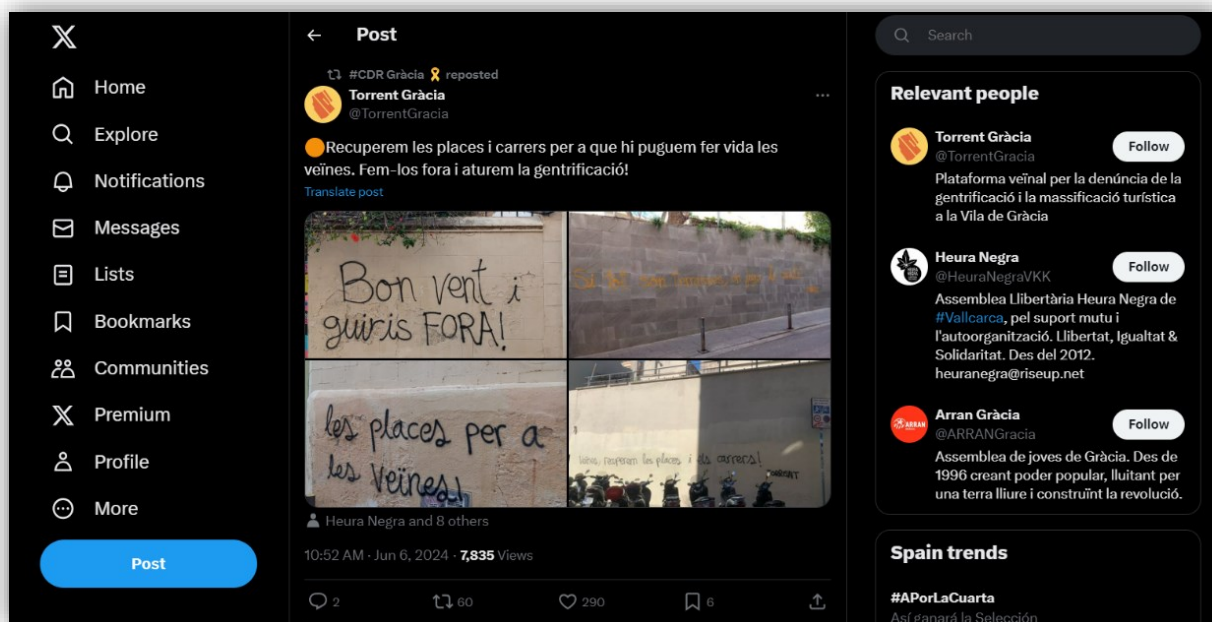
Home
Explore
Notifications
Messages
Lists
Bookmarks
Communities
Premium
Profile
More
Post

Post

#CDR Gràcia 🎗 reposted
Torrent Gràcia
@TorrentGracia

🟠Recuperem les places i carrers per a que hi puguem fer vida les veïnes. Fem-los fora i aturem la gentrificació!
Translate post

Bon vent i guiris FORA!

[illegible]

les places per a les Veïnes!

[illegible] recuperem les places i els carrers! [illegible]

Heura Negra and 8 others

10:52 AM · Jun 6, 2024 · 7,835 Views

2 60 290 6

Search

Relevant people

Torrent Gràcia
@TorrentGracia
Follow
Plataforma veïnal per la denúncia de la gentrificació i la massificació turística a la Vila de Gràcia

Heura Negra
@HeuraNegraVKK
Follow
Assemblea Llibertària Heura Negra de #Vallcarca, pel suport mutu i l'autoorganització. Llibertat, Igualtat & Solidaritat. Des del 2012. heuranegra@riseup.net

Arran Gràcia
@ARRANGracia
Follow
Assemblea de joves de Gràcia. Des de 1996 creant poder popular, lluitant per una terra lliure i construïnt la revolució.

Spain trends

#APorLaCuarta
Así ganará la Selección